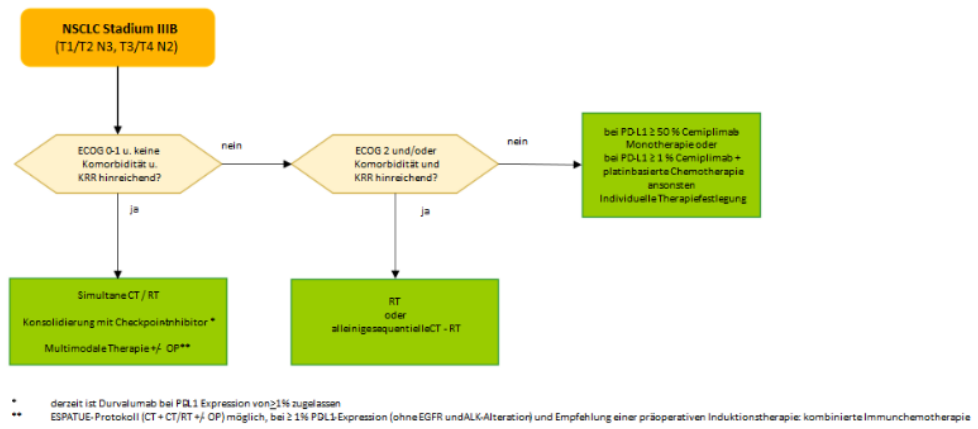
NSCLC Stadium IIIB
(T1/T2 N3, T3/T4 N2)

ECOG 0-1 u. keine Komorbidität u. KRR hinreichend?

nein

ECOG 2 und/oder Komorbidität und KRR hinreichend?

nein

bei PD-L1 ≥ 50 % Cemiplimab Monotherapie oder bei PD-L1 ≥ 1 % Cemiplimab + platinbasierte Chemotherapie ansonsten Individuelle Therapiefestlegung

ja

ja

Simultane CT / RT

Konsolidierung mit Checkpointinhibitor *

Multimodale Therapie +/- OP**

RT
oder
alleinige sequentielle CT - RT

* derzeit ist Durvalumab bei PDL1 Expression von ≥1% zugelassen

** ESPATUE-Protokoll (CT + CT/RT +/- OP) möglich, bei ≥ 1% PDL1-Expression (ohne EGFR und ALK-Alteration) und Empfehlung einer präoperativen Induktionstherapie: kombinierte Immunchemotherapie